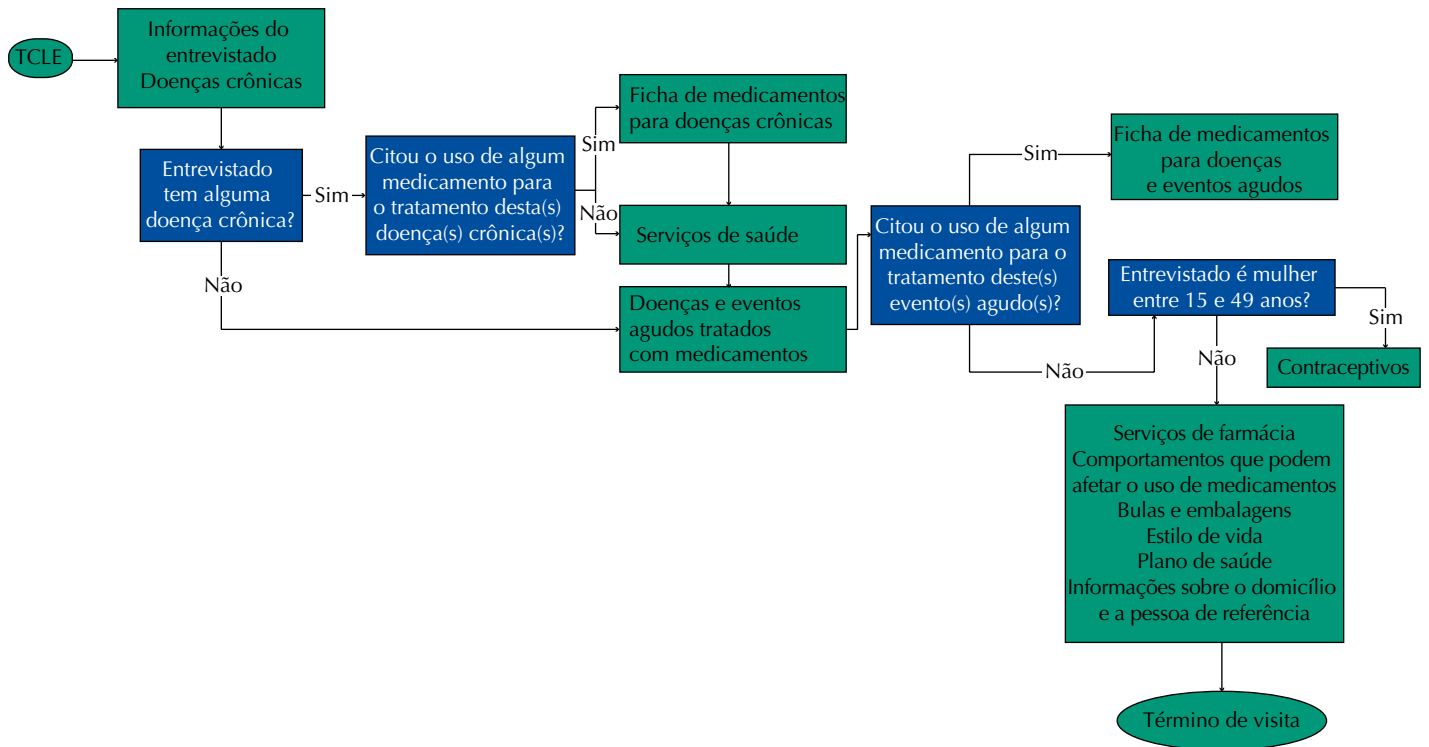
TCLE

Informações do entrevistado
Doenças crônicas

Entrevistado tem alguma doença crônica?

Sim

Citou o uso de algum medicamento para o tratamento desta(s) doença(s) crônica(s)?

Sim

Ficha de medicamentos para doenças crônicas

Não

Serviços de saúde

Não

Doenças e eventos agudos tratados com medicamentos

Citou o uso de algum medicamento para o tratamento deste(s) evento(s) agudo(s)?

Sim

Ficha de medicamentos para doenças e eventos agudos

Não

Entrevistado é mulher entre 15 e 49 anos?

Sim

Contraceptivos

Não

Serviços de farmácia
Comportamentos que podem afetar o uso de medicamentos
Bulas e embalagens
Estilo de vida
Plano de saúde
Informações sobre o domicílio e a pessoa de referência

Término de visita